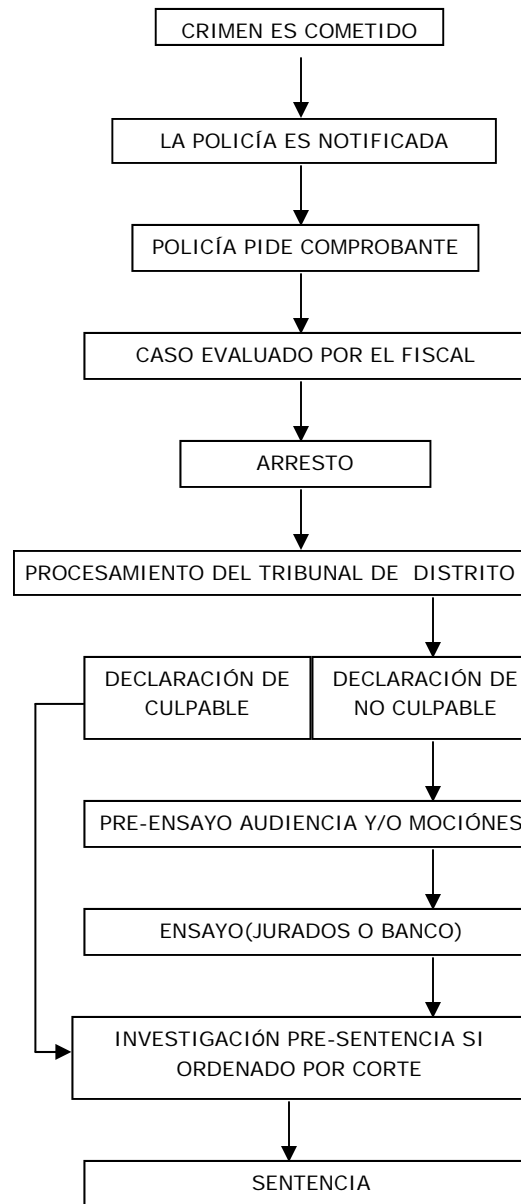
CRIMEN ES COMETIDO

LA POLICÍA ES NOTIFICADA

POLICÍA PIDE COMPROBANTE

CASO EVALUADO POR EL FISCAL

ARRESTO

PROCESAMIENTO DEL TRIBUNAL DE DISTRITO

DECLARACIÓN DE CULPABLE

DECLARACIÓN DE NO CULPABLE

PRE-ENSAYO AUDIENCIA Y/O MOCIÓNES

ENSAYO(JURADOS O BANCO)

INVESTIGACIÓN PRE-SENTENCIA SI ORDENADO POR CORTE

SENTENCIA